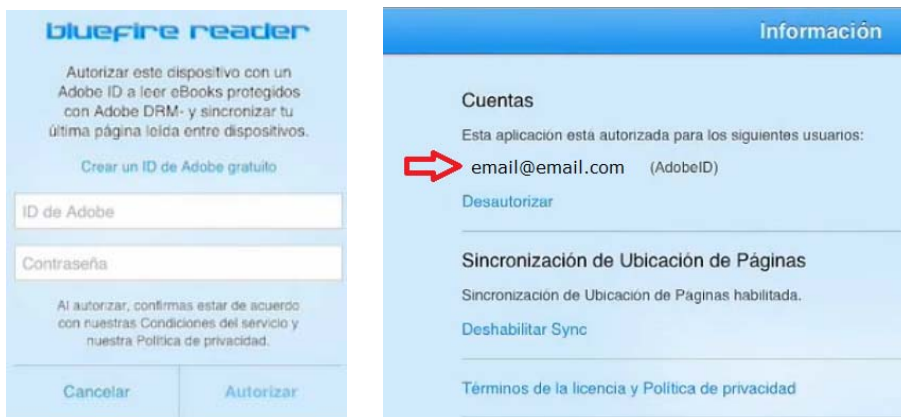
bluefire reader

Autorizar este dispositivo con un Adobe ID a leer eBooks protegidos con Adobe DRM- y sincronizar tu última página leída entre dispositivos.

Crear un ID de Adobe gratuito

ID de Adobe

Contraseña

Al autorizar, confirmas estar de acuerdo con nuestras Condiciones del servicio y nuestra Política de privacidad.

Cancelar

Autorizar

Información

Cuentas

Esta aplicación está autorizada para los siguientes usuarios:

email@email.com (AdobeID)

Desautorizar

Sincronización de Ubicación de Páginas

Sincronización de Ubicación de Páginas habilitada.

Deshabilitar Sync

Términos de la licencia y Política de privacidad